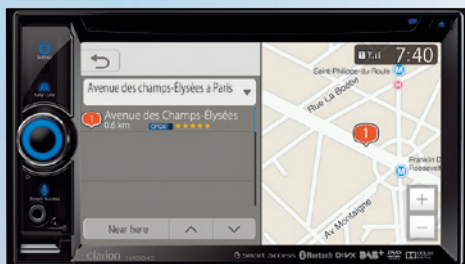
MENU

NAVI APP

Smart Access

Avenue des champs-Élysées a Paris

1

Avenue des Champs-Élysées

0.6 km

★★★★★

Near here

7:40

Saint Philippe du Roule

M

Rue La Boétie

1

Franklin D. Roosevelt

M

Av Montaigne

+

−

clarion

Smart access

Bluetooth

DivX

DAB+

DVD